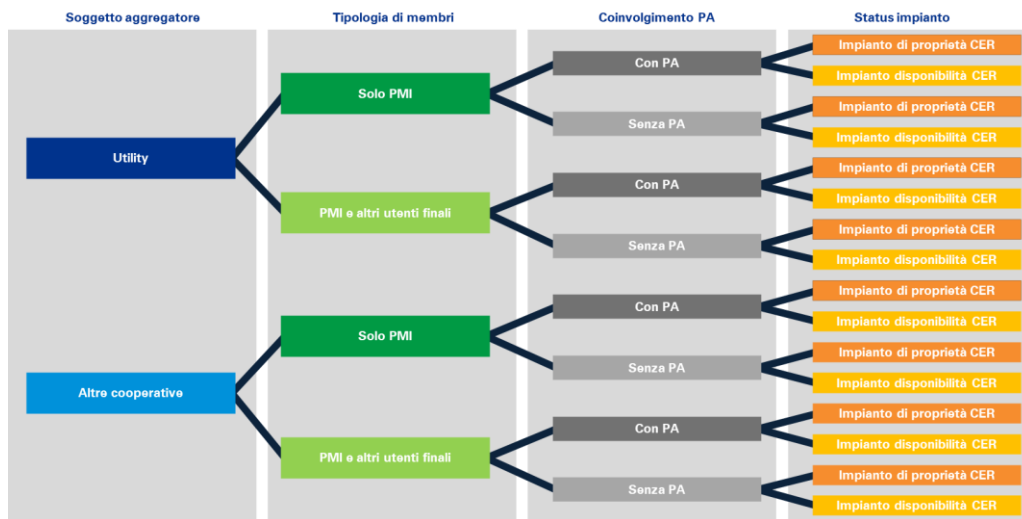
Soggetto aggregatore

Tipologia di membri

Coinvolgimento PA

Status impianto

Utility

Solo PMI

Con PA

Impianto di proprietà CER

Impianto disponibilità CER

Senza PA

Impianto di proprietà CER

Impianto disponibilità CER

PMI e altri utenti finali

Con PA

Impianto di proprietà CER

Impianto disponibilità CER

Senza PA

Impianto di proprietà CER

Impianto disponibilità CER

Altre cooperative

Solo PMI

Con PA

Impianto di proprietà CER

Impianto disponibilità CER

Senza PA

Impianto di proprietà CER

Impianto disponibilità CER

PMI e altri utenti finali

Con PA

Impianto di proprietà CER

Impianto disponibilità CER

Senza PA

Impianto di proprietà CER

Impianto disponibilità CER